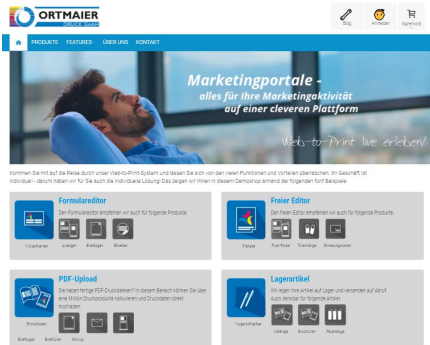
ORTMAIER DRUCK GmbH

Blog
Anmelden
Warenkorb

PRODUKTE FEATURES ÜBER UNS KONTAKT

Marketingportale - alles für Ihre Marketingaktivität auf einer cleveren Plattform

Web-to-Print live erleben!

Kommen Sie mit auf die Reise durch unser Web-to-Print-System und lassen Sie sich von den vielen Funktionen und Vorteilen überraschen. Ihr Geschäft ist individuell - darum haben wir für Sie auch die individuelle Lösung! Das zeigen wir Ihnen in diesem Demoshop anhand der folgenden fünf Beispiele.

Formulareditor
Den Formulareditor empfehlen wir auch für folgende Produkte:
Visitenkarten
Anzeigen
Briefbogen
Broschüre

Freier Editor
Den freien Editor empfehlen wir auch für folgende Produkte:
Plakate
Flyer/Folder
Tischaufsteller
Einladungskarten

PDF-Upload
Sie haben fertige PDF-Druckdateien? In diesem Bereich können Sie über eine Million Druckprodukte kalkulieren und Druckdaten direkt hochladen.
Broschüren
Briefbogen
Briefumschläge
Roll-Up

Lagerartikel
Wir lagern Ihre Artikel auf Lager und versenden auf Abruf. Auch denkbar für folgende Artikel:
Kugelschreiber
Kataloge
Broschüren
Feuerzeuge